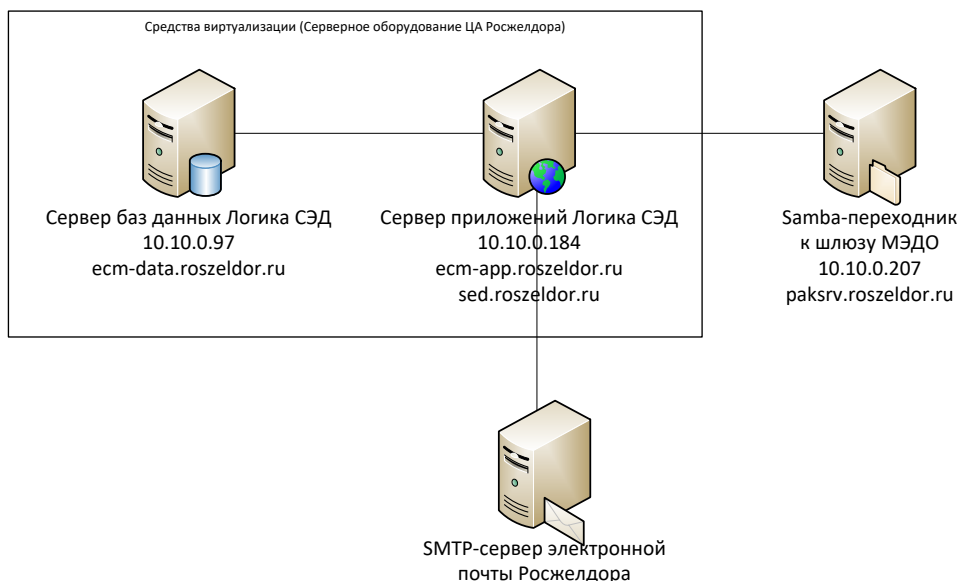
Средства виртуализации (Серверное оборудование ЦА Росжелдора)

Сервер баз данных Логика СЭД
10.10.0.97
ecm-data.roszeldor.ru

Сервер приложений Логика СЭД
10.10.0.184
ecm-app.roszeldor.ru
sed.roszeldor.ru

Samba-переходник
к шлюзу МЭДО
10.10.0.207
paksrv.roszeldor.ru

SMTP-сервер электронной
почты Росжелдора